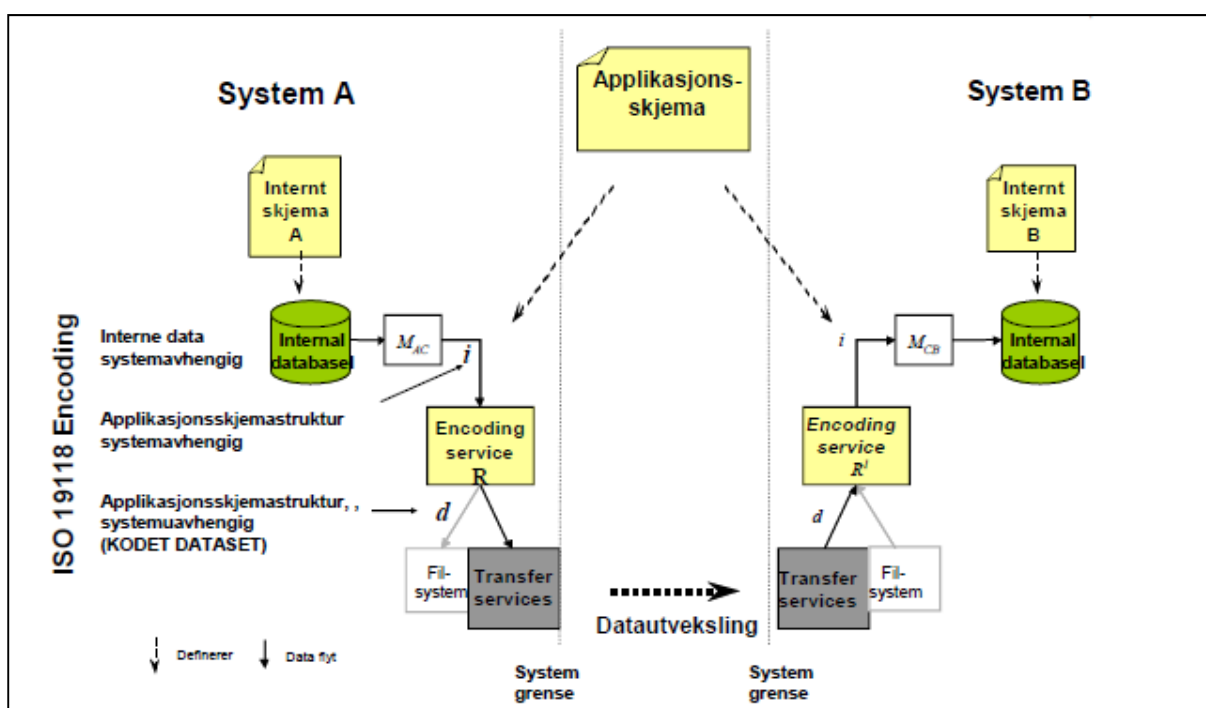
System A

Applikasjons-skjema

System B

Internt skjema A

Internt skjema B

ISO 19118 Encoding

Interne data systemavhengig

Internal databasel

$M_{AC}$

$i$

Applikasjonsskjemastruktur systemavhengig

Encoding service R

Applikasjonsskjemastruktur, , systemuavhengig (KODET DATASET)

$d$

Fil-system

Transfer services

Datautveksling

$i$

$M_{CB}$

Internal databasel

Encoding service $R^I$

$d$

Transfer services

Fil-system

Definerer

Data flyt

System grense

System grense